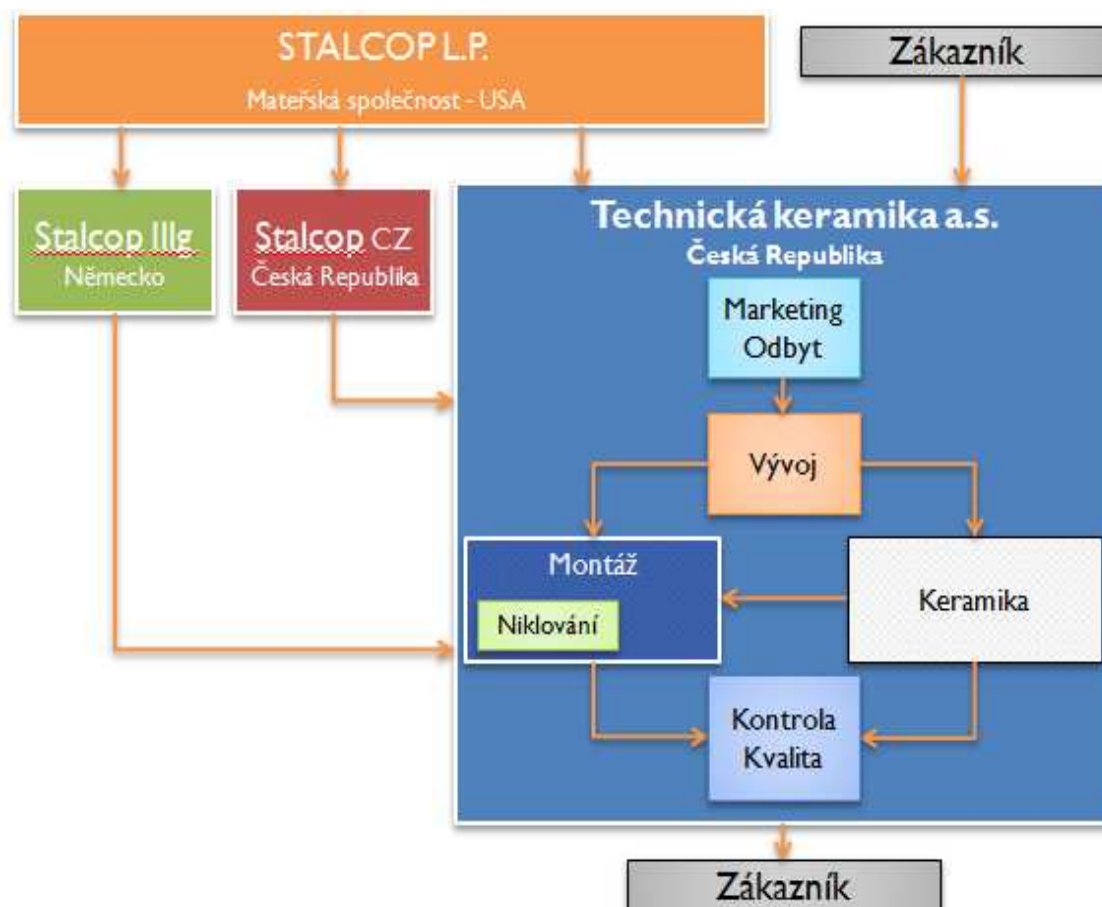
STALCOP L.P.
Mateřská společnost - USA

Zákazník

Stalcop Illg
Německo

Stalcop CZ
Česká Republika

Technická keramika a.s.
Česká Republika

Marketing
Odbyt

Vývoj

Montáž

Niklování

Keramika

Kontrola
Kvalita

Zákazník